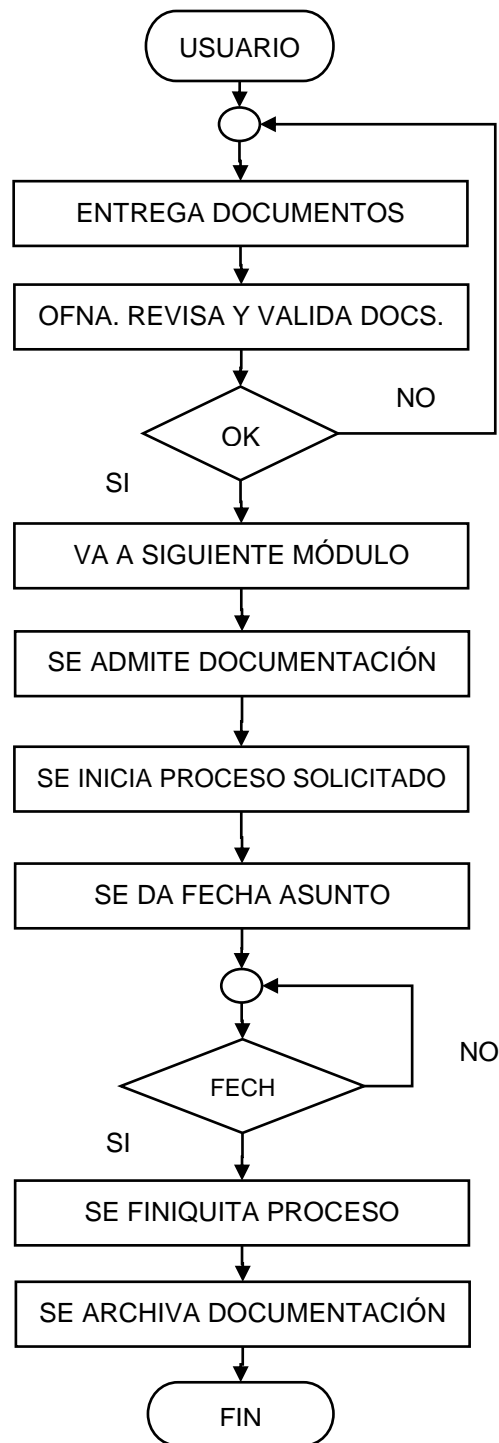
USUARIO

ENTREGA DOCUMENTOS

OFNA. REVISA Y VALIDA DOCS.

NO

OK

SI

VA A SIGUIENTE MÓDULO

SE ADMITE DOCUMENTACIÓN

SE INICIA PROCESO SOLICITADO

SE DA FECHA ASUNTO

NO

FECH

SI

SE FINIQUITA PROCESO

SE ARCHIVA DOCUMENTACIÓN

FIN